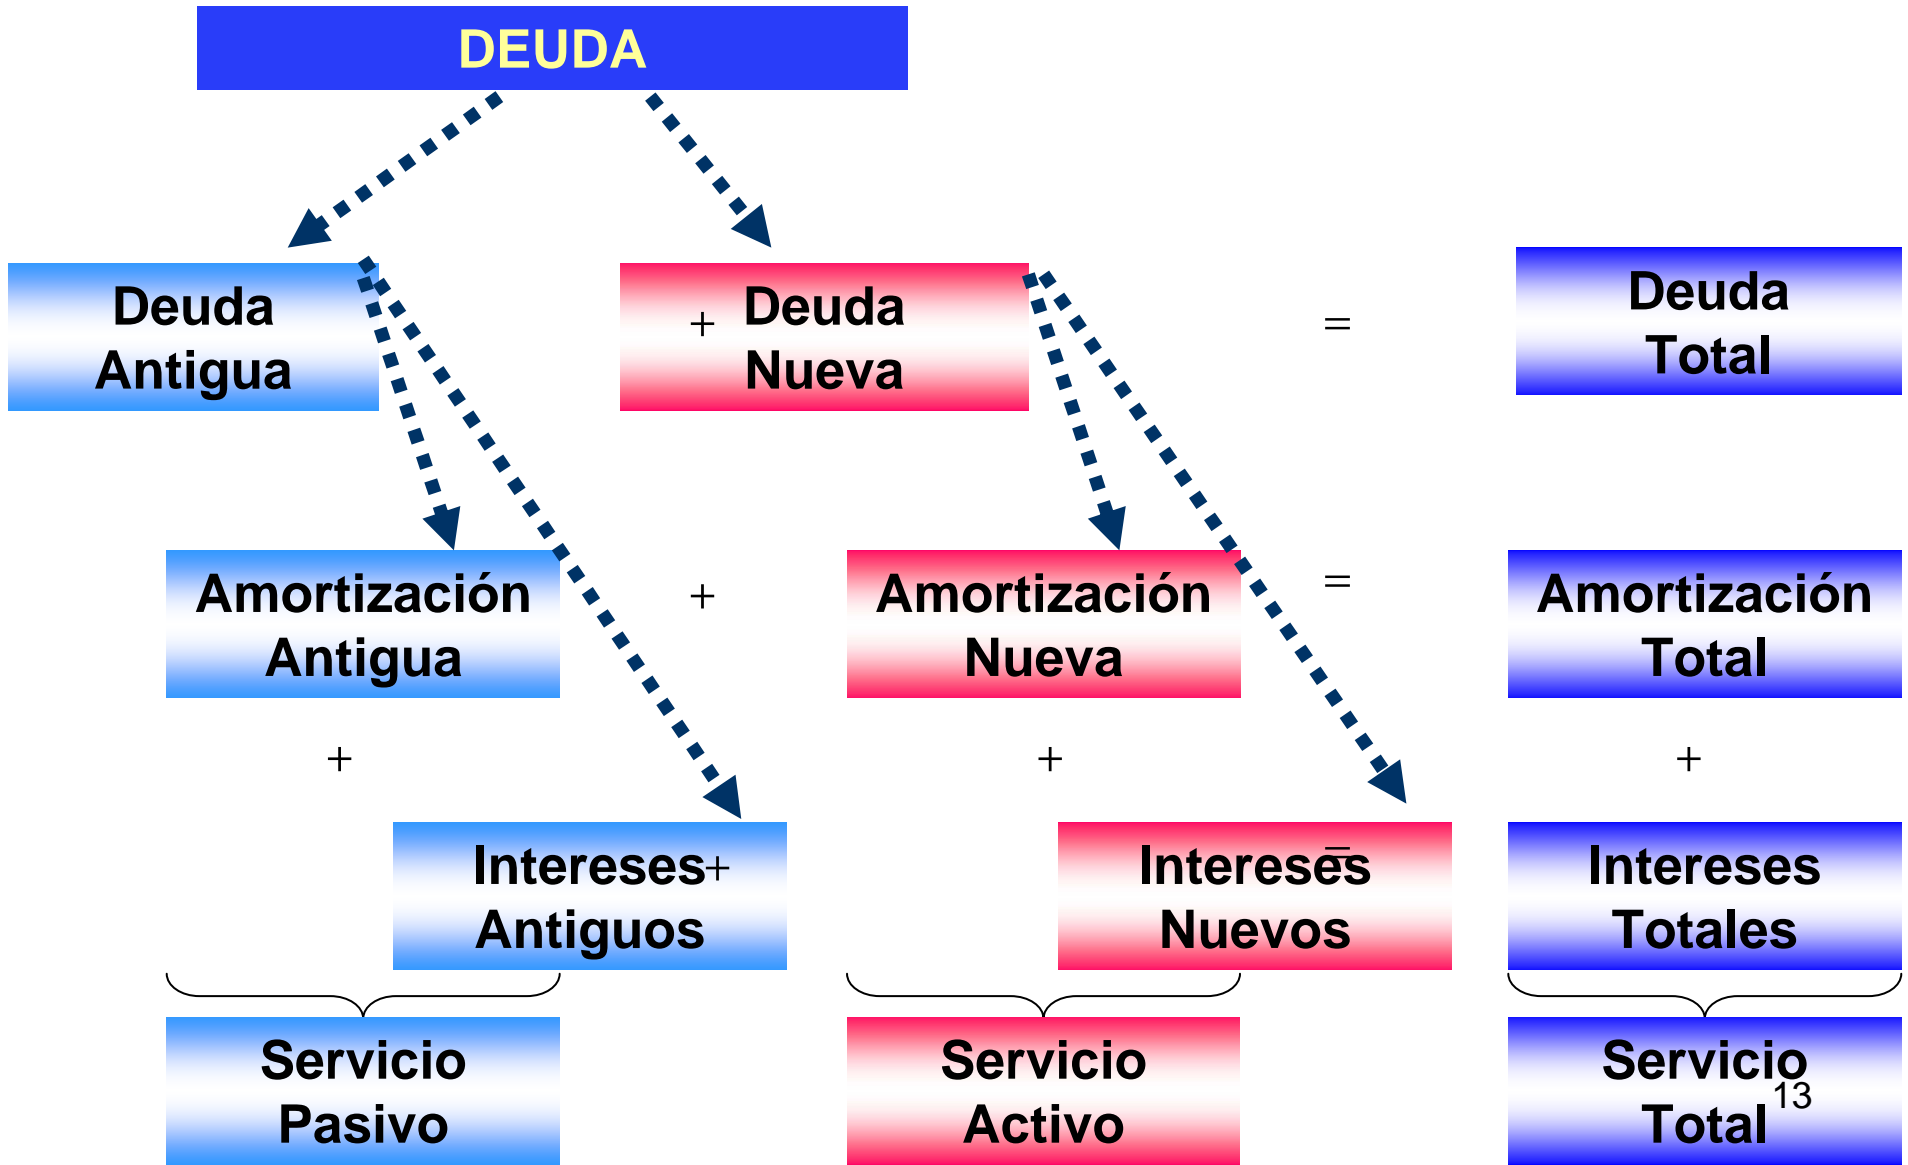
DEUDA

Deuda Antigua

+ Deuda Nueva

=

Deuda Total

Amortización Antigua

+

Amortización Nueva

=

Amortización Total

+

+

+

Intereses+ Antiguos

Intereses= Nuevos

Intereses Totales

Servicio Pasivo

Servicio Activo

Servicio Total

13